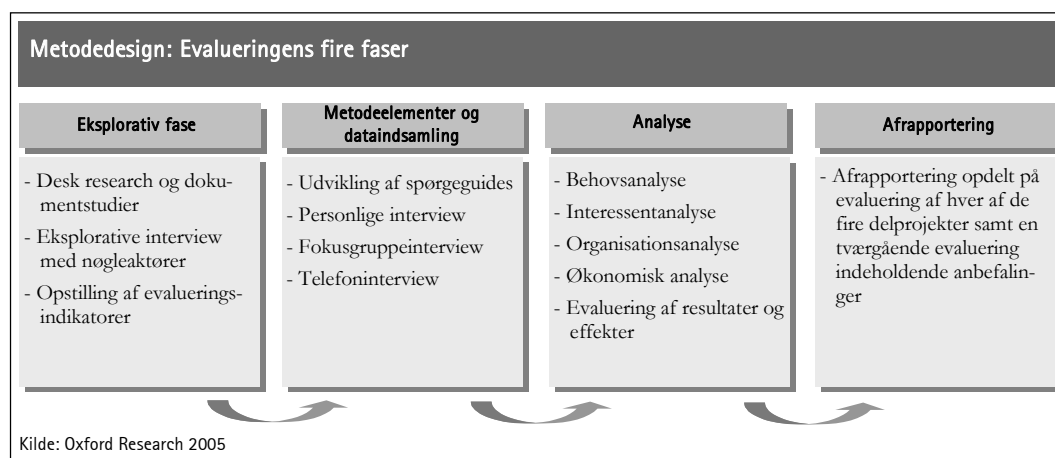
Metodedesign: Evalueringens fire faser

Eksplorativ fase

- Desk research og dokumentstudier
- Eksplorative interview med nøgleaktører
- Opstilling af evalueringsindikatorer

Metodeelementer og dataindsamling

- Udvikling af spørgeguides
- Personlige interview
- Fokusgruppeinterview
- Telefoninterview

Analyse

- Behovsanalyse
- Interessentanalyse
- Organisationsanalyse
- Økonomisk analyse
- Evaluering af resultater og effekter

Afrapportering

- Afrapportering opdelt på evaluering af hver af de fire delprojekter samt en tværgående evaluering indeholdende anbefalinger

Kilde: Oxford Research 2005